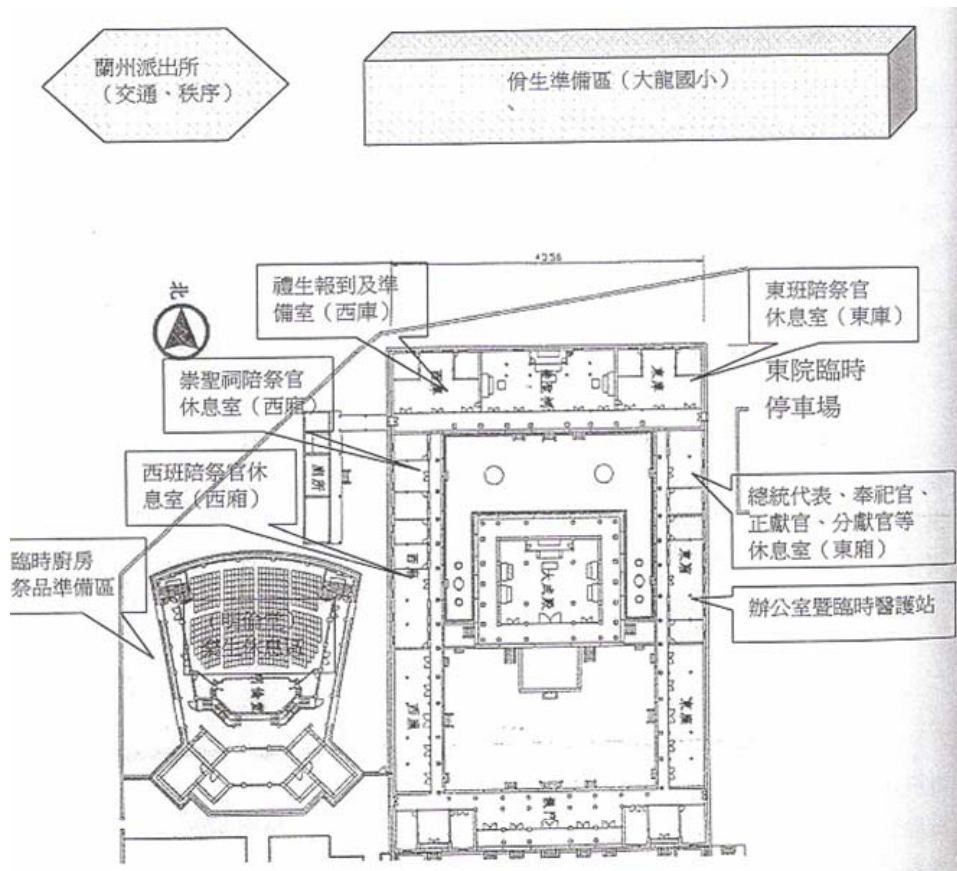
蘭州派出所
（交通、秩序）

佾生準備區（大龍國小）

北

禮生報到及準備室（西庫）

東班陪祭官休息室（東庫）

東院臨時停車場

崇聖祠陪祭官休息室（西廂）

西班陪祭官休息室（西廂）

總統代表、奉祀官、正獻官、分獻官等休息室（東廂）

臨時廚房祭品準備區

大成殿

辦公室暨臨時醫護站

明倫堂
樂生休息區

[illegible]